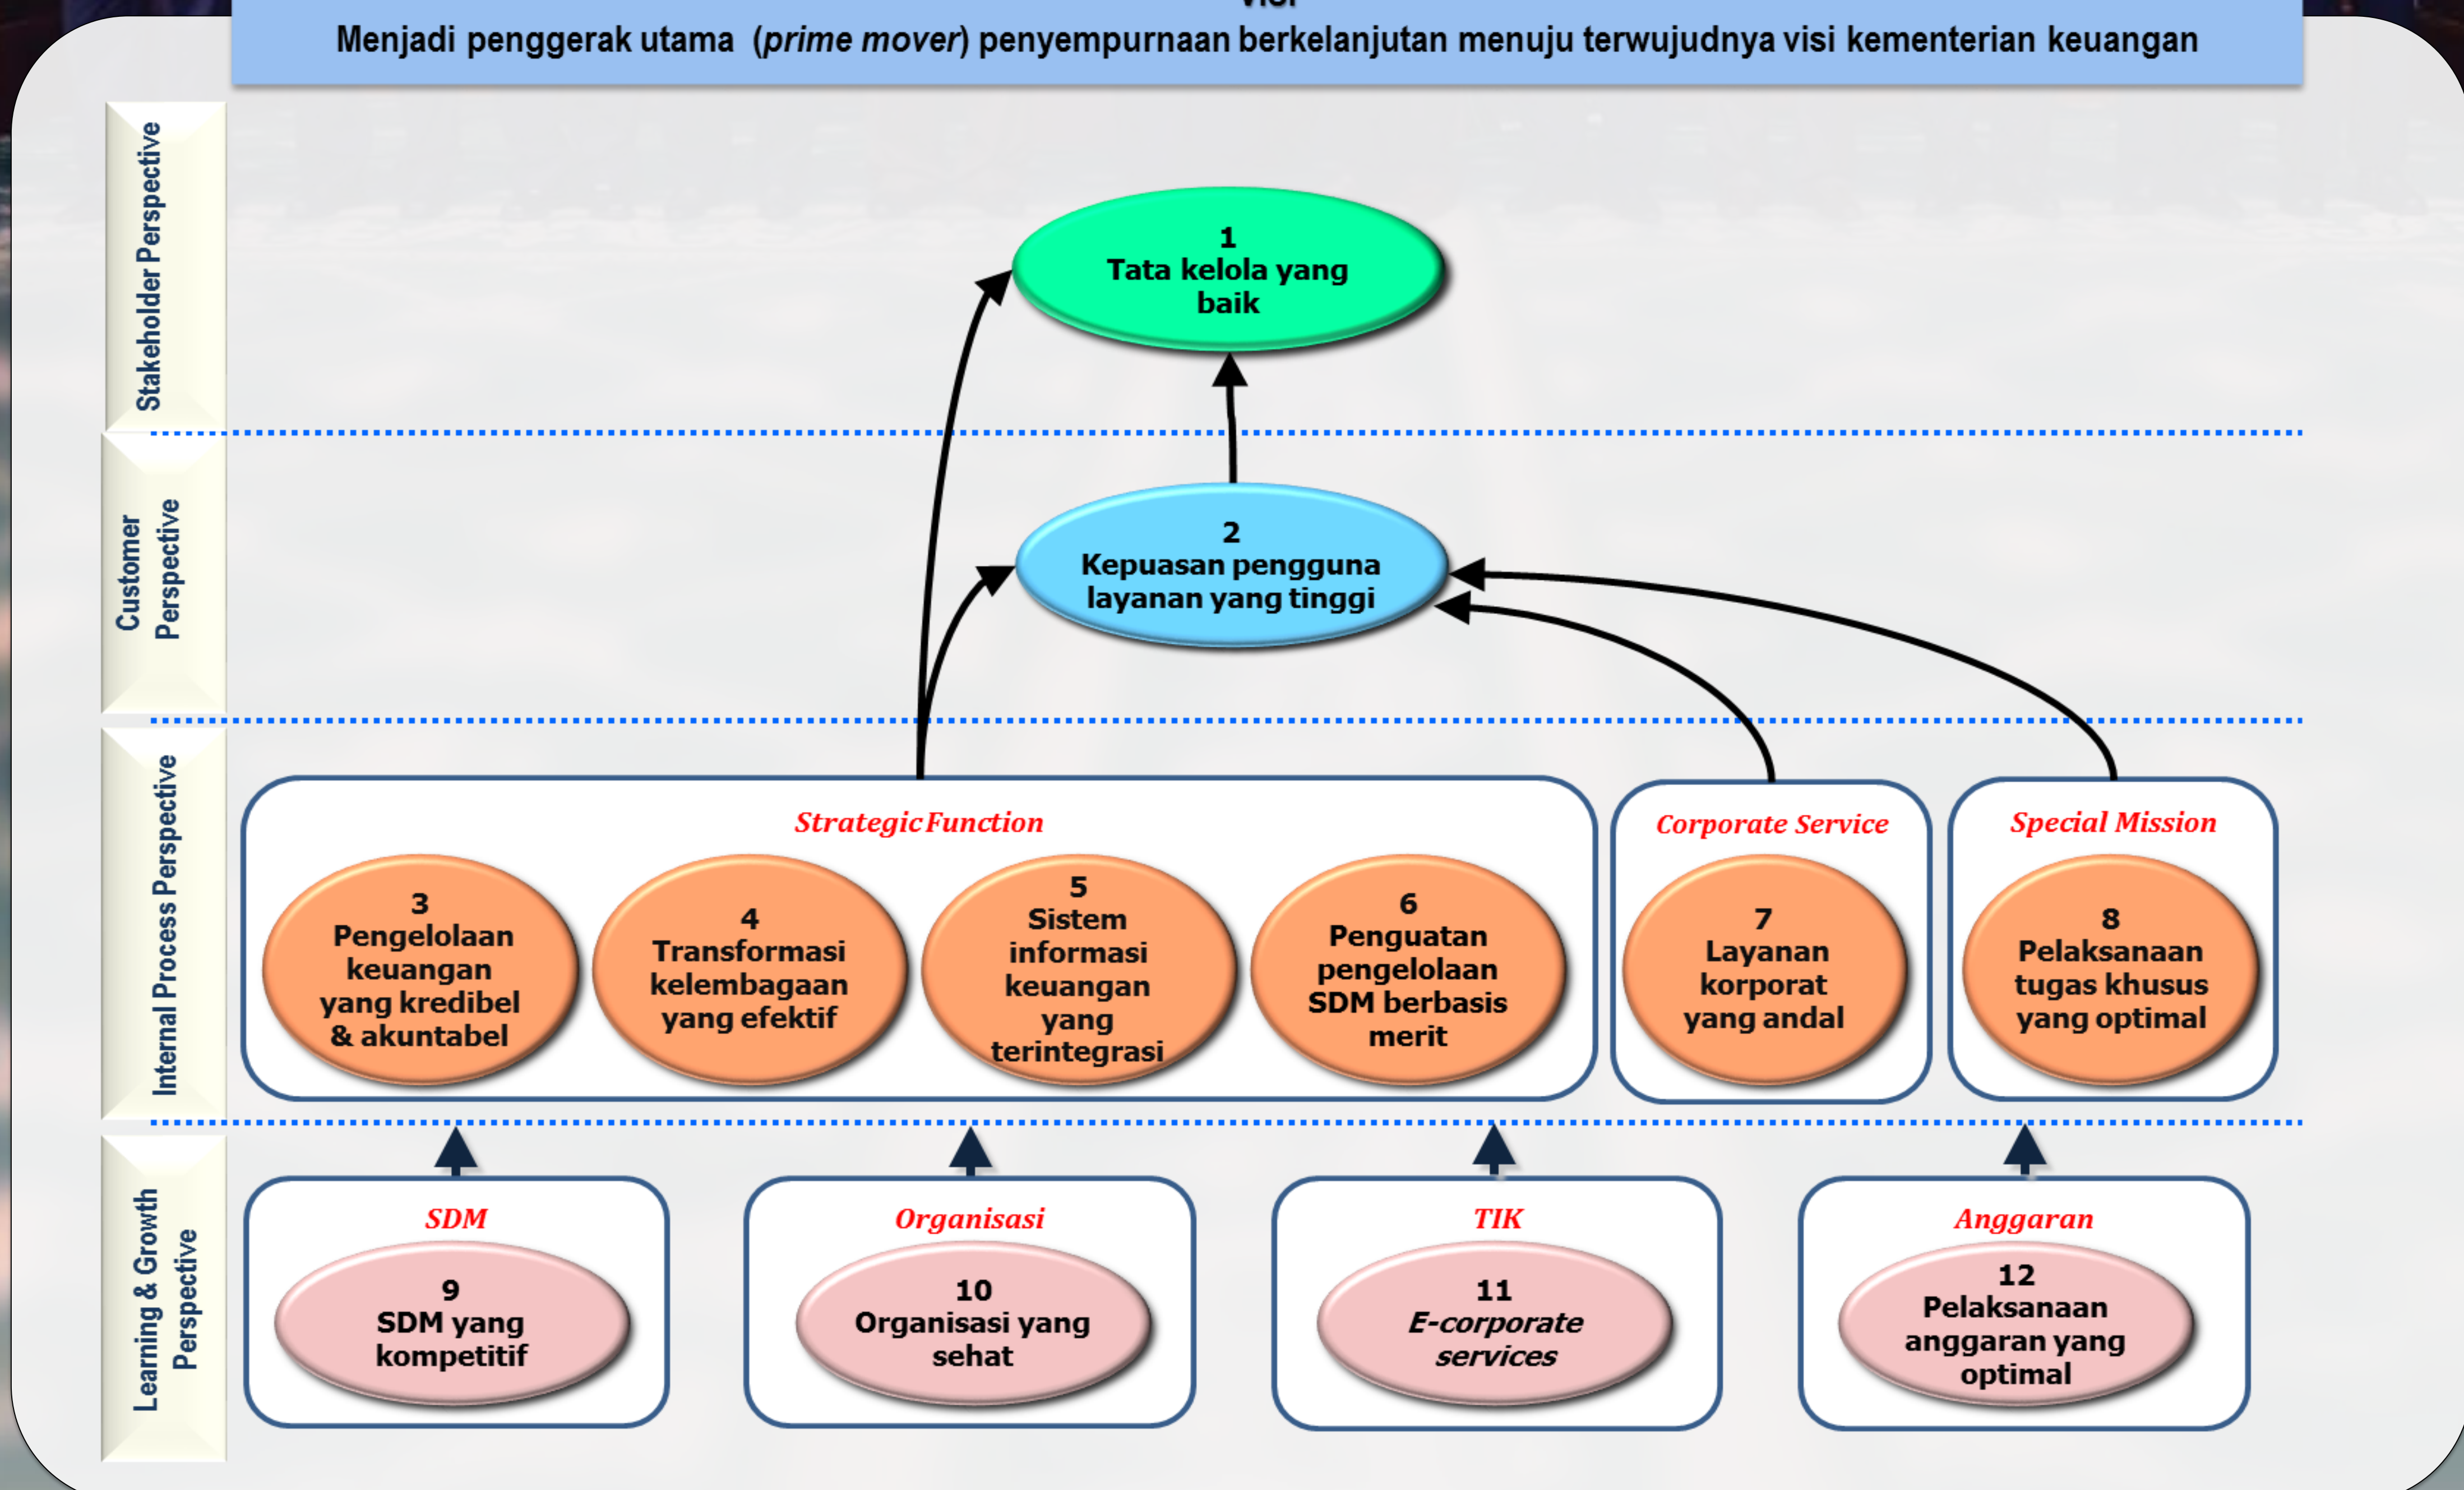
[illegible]

Menjadi penggerak utama (*prime mover*) penyempurnaan berkelanjutan menuju terwujudnya visi kementerian keuangan

Stakeholder Perspective

1
Tata kelola yang baik

Customer Perspective

2
Kepuasan pengguna layanan yang tinggi

Internal Process Perspective

*Strategic Function*

3
Pengelolaan keuangan yang kredibel & akuntabel

4
Transformasi kelembagaan yang efektif

5
Sistem informasi keuangan yang terintegrasi

6
Penguatan pengelolaan SDM berbasis merit

*Corporate Service*

7
Layanan korporat yang andal

*Special Mission*

8
Pelaksanaan tugas khusus yang optimal

Learning & Growth Perspective

*SDM*

9
SDM yang kompetitif

*Organisasi*

10
Organisasi yang sehat

*TIK*

11
*E-corporate services*

*Anggaran*

12
Pelaksanaan anggaran yang optimal